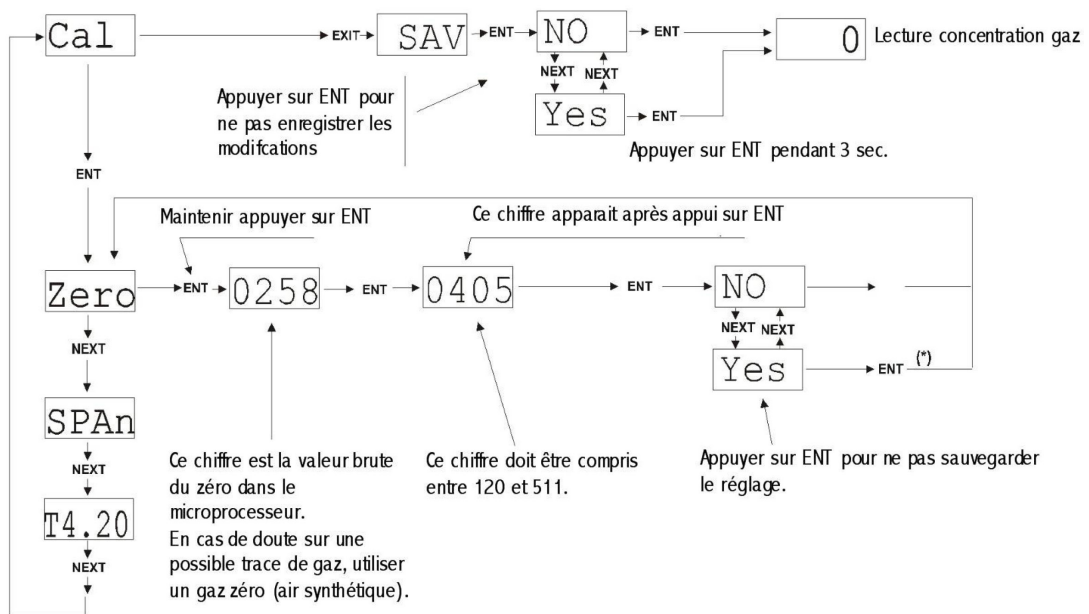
Cal

EXIT

SAV

ENT

NO

ENT

0

Lecture concentration gaz

NEXT NEXT

Yes

ENT

Appuyer sur ENT pour ne pas enregistrer les modifcations

Appuyer sur ENT pendant 3 sec.

ENT

Maintenir appuyer sur ENT

Ce chiffre apparait après appui sur ENT

Zero

ENT

0258

ENT

0405

ENT

NO

NEXT NEXT

Yes

ENT (*)

NEXT

SPAn

NEXT

T4.20

NEXT

Ce chiffre est la valeur brute du zéro dans le microprocesseur.
En cas de doute sur une possible trace de gaz, utiliser un gaz zéro (air synthétique).

Ce chiffre doit être compris entre 120 et 511.

Appuyer sur ENT pour ne pas sauvegarder le réglage.